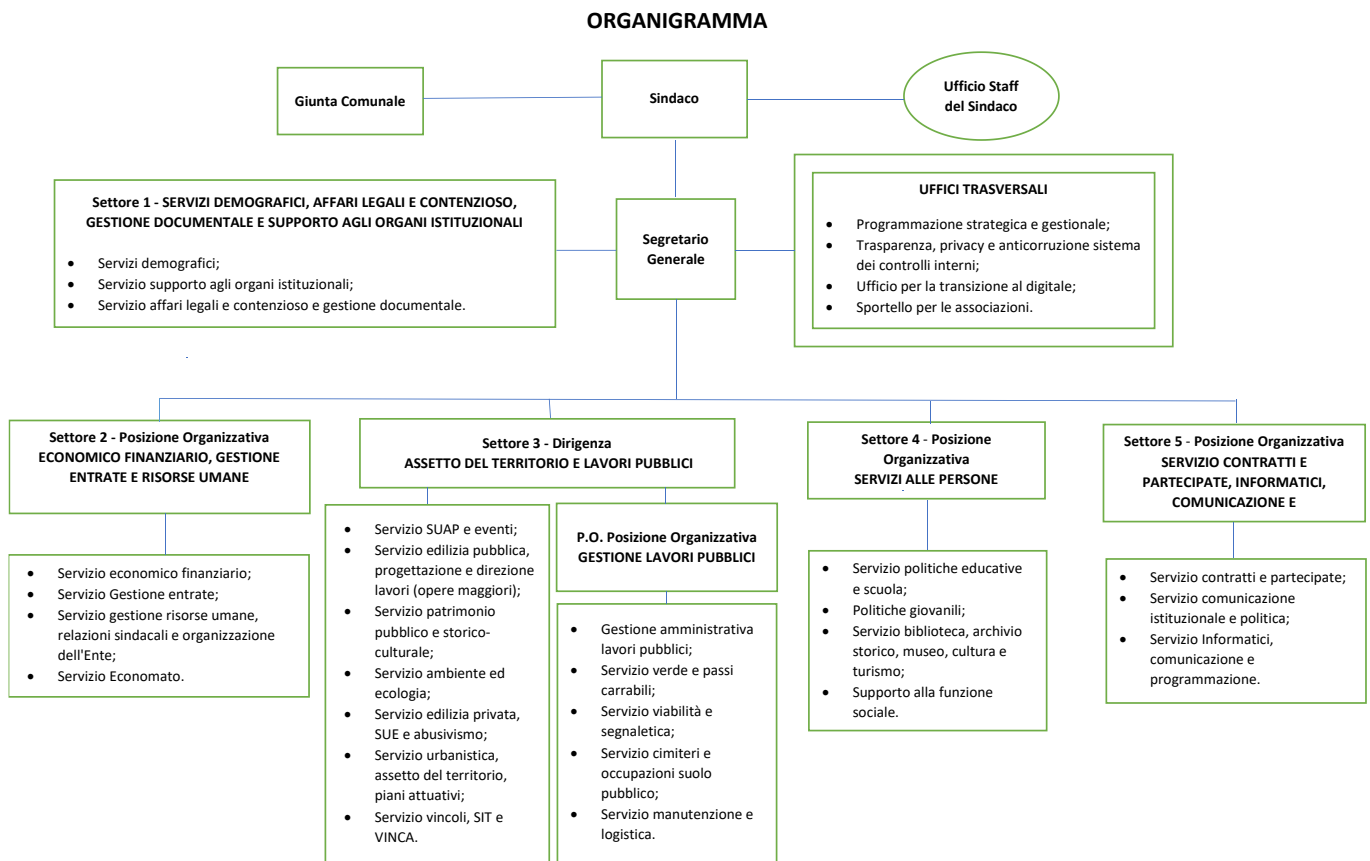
ORGANIGRAMMA

Giunta Comunale

Sindaco

Ufficio Staff del Sindaco

Settore 1 - SERVIZI DEMOGRAFICI, AFFARI LEGALI E CONTENZIOSO, GESTIONE DOCUMENTALE E SUPPORTO AGLI ORGANI ISTITUZIONALI

- Servizi demografici;
- Servizio supporto agli organi istituzionali;
- Servizio affari legali e contenzioso e gestione documentale.

Segretario Generale

UFFICI TRASVERSALI

- Programmazione strategica e gestionale;
- Trasparenza, privacy e anticorruzione sistema dei controlli interni;
- Ufficio per la transizione al digitale;
- Sportello per le associazioni.

Settore 2 - Posizione Organizzativa ECONOMICO FINANZIARIO, GESTIONE ENTRATE E RISORSE UMANE

- Servizio economico finanziario;
- Servizio Gestione entrate;
- Servizio gestione risorse umane, relazioni sindacali e organizzazione dell'Ente;
- Servizio Economato.

Settore 3 - Dirigenza ASSETTO DEL TERRITORIO E LAVORI PUBBLICI

- Servizio SUAP e eventi;
- Servizio edilizia pubblica, progettazione e direzione lavori (opere maggiori);
- Servizio patrimonio pubblico e storico-culturale;
- Servizio ambiente ed ecologia;
- Servizio edilizia privata, SUE e abusivismo;
- Servizio urbanistica, assetto del territorio, piani attuativi;
- Servizio vincoli, SIT e VINCA.

P.O. Posizione Organizzativa GESTIONE LAVORI PUBBLICI

- Gestione amministrativa lavori pubblici;
- Servizio verde e passi carrabili;
- Servizio viabilità e segnaletica;
- Servizio cimiteri e occupazioni suolo pubblico;
- Servizio manutenzione e logistica.

Settore 4 - Posizione Organizzativa SERVIZI ALLE PERSONE

- Servizio politiche educative e scuola;
- Politiche giovanili;
- Servizio biblioteca, archivio storico, museo, cultura e turismo;
- Supporto alla funzione sociale.

Settore 5 - Posizione Organizzativa SERVIZIO CONTRATTI E PARTECIPATE, INFORMATICI, COMUNICAZIONE E

- Servizio contratti e partecipate;
- Servizio comunicazione istituzionale e politica;
- Servizio Informatici, comunicazione e programmazione.